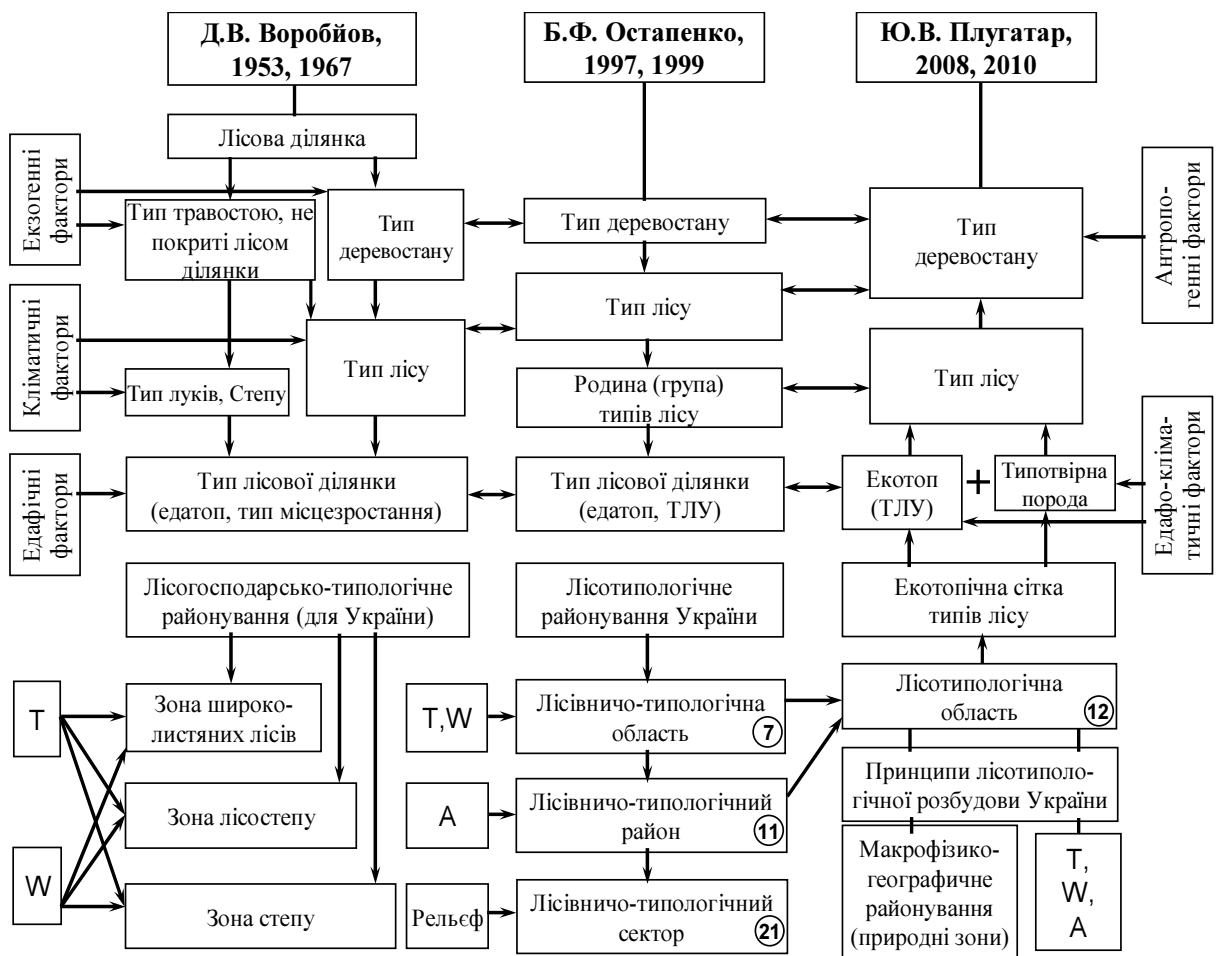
Д.В. Воробйов, 1953, 1967

Б.Ф. Остапенко, 1997, 1999

Ю.В. Плугатар, 2008, 2010

Лісова ділянка

Екзогенні фактори

Тип травостою, не покриті лісом ділянки

Тип деревостану

Тип деревостану

Тип деревостану

Антропогенні фактори

Кліматичні фактори

Тип лісу

Тип лісу

Тип луків, Степу

Родина (група) типів лісу

Тип лісу

Едафічні фактори

Тип лісової ділянки (едатоп, тип місцезростання)

Тип лісової ділянки (едатоп, ТЛУ)

Екотоп (ТЛУ)

+

Типотвірна порода

Едафо-кліматичні фактори

Лісогосподарсько-типологічне районування (для України)

Лісотипологічне районування України

Екотопічна сітка типів лісу

T

Зона широколистяних лісів

T,W

Лісівничо-типологічна область

7

Лісотипологічна область

12

Зона лісостепу

A

Лісівничо-типологічний район

11

Принципи лісотипологічної розбудови України

W

Зона степу

Рельєф

Лісівничо-типологічний сектор

21

Макрофізико-географічне районування (природні зони)

T, W, A